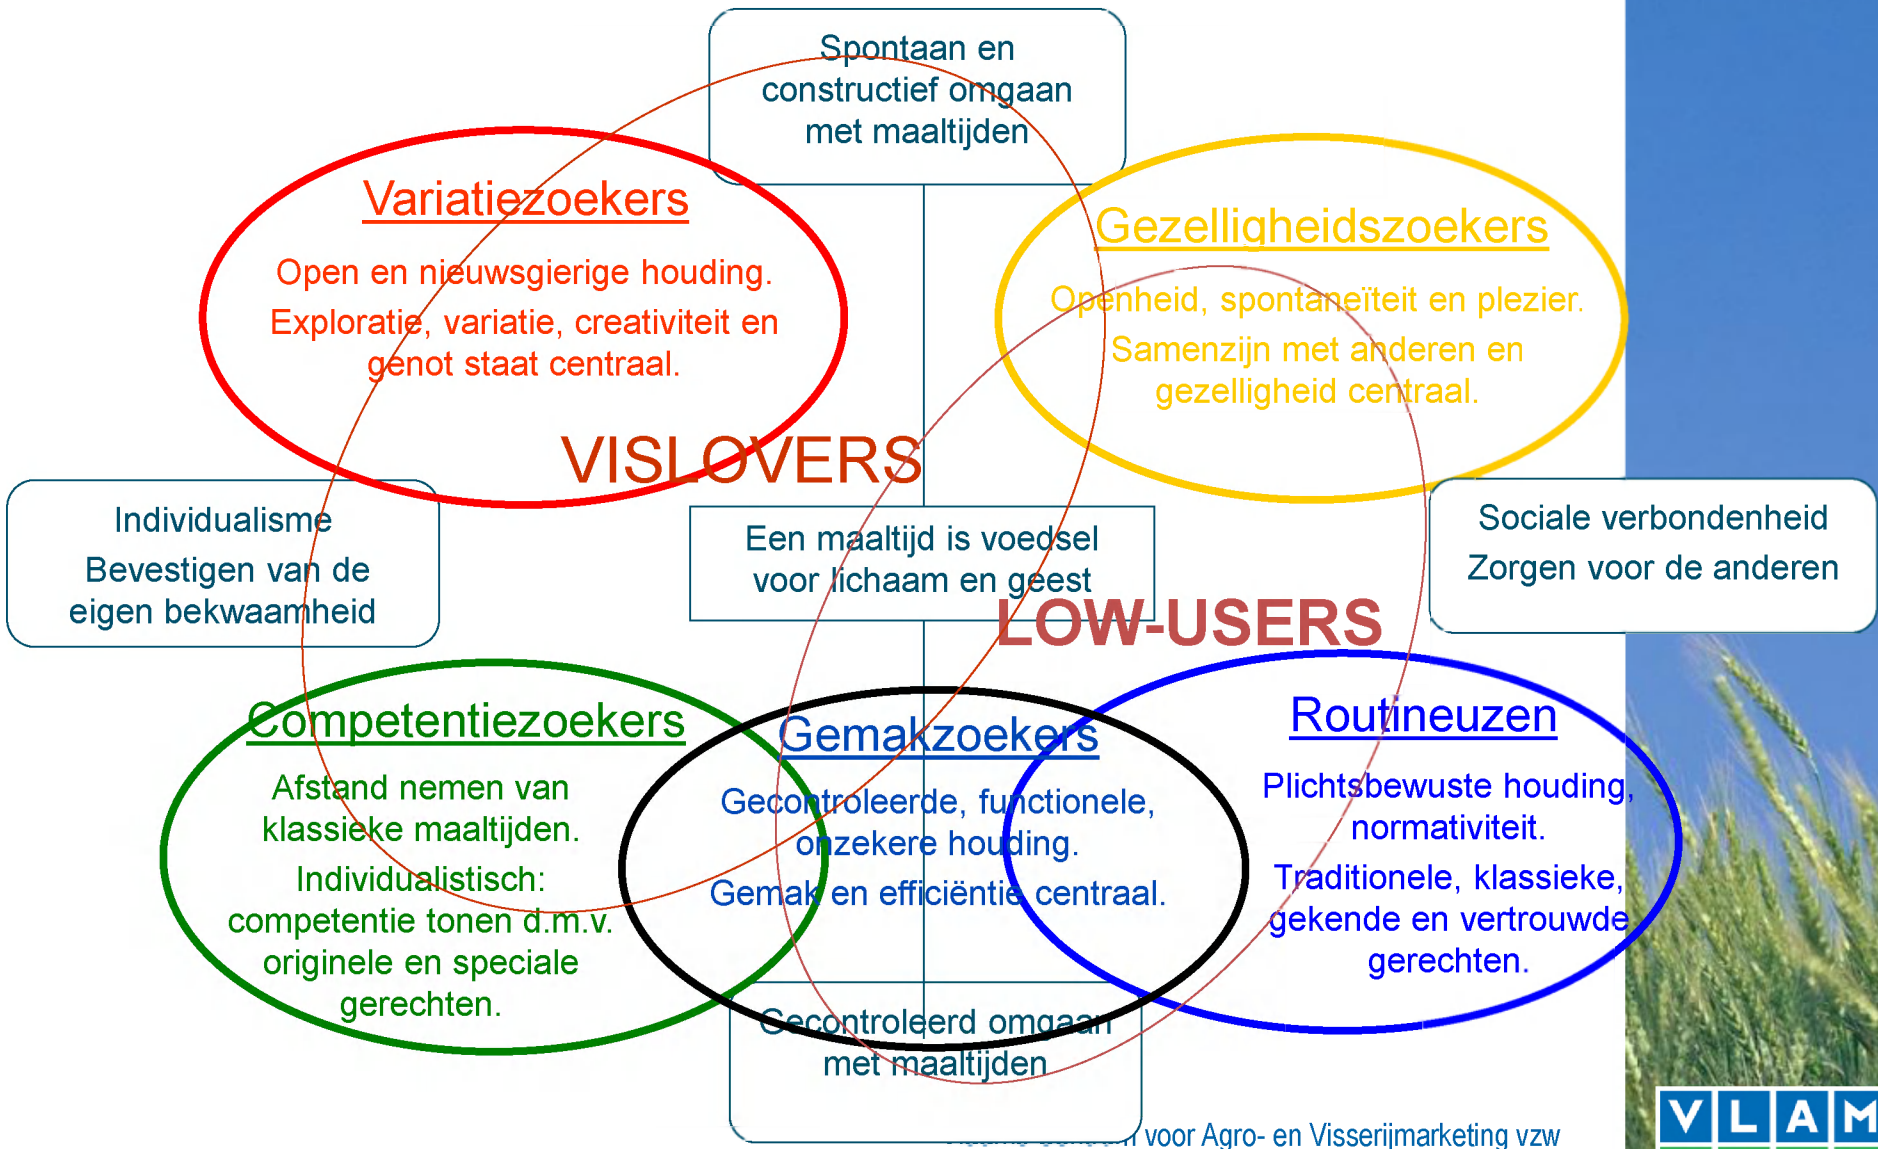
Spontaan en constructief omgaan met maaltijden

Variatiezoekers

Open en nieuwsgierige houding.

Exploratie, variatie, creativiteit en genot staat centraal.

Gezelligheidszoekers

Openheid, spontaneïteit en plezier.

Samenzijn met anderen en gezelligheid centraal.

VISLOVERS

Individualisme

Bevestigen van de eigen bekwaamheid

Een maaltijd is voedsel voor lichaam en geest

Sociale verbondenheid

Zorgen voor de anderen

LOW-USERS

Competentiezoekers

Afstand nemen van klassieke maaltijden.

Individualistisch: competentie tonen d.m.v. originele en speciale gerechten.

Gemakzoekers

Gecontroleerde, functionele, onzekere houding.

Gemak en efficiëntie centraal.

Routineuzen

Plichtsbewuste houding, normativiteit.

Traditionele, klassieke, gekende en vertrouwde gerechten.

Gecontroleerd omgaan met maaltijden

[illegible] voor Agro- en Visserijmarketing vzw

VLAM